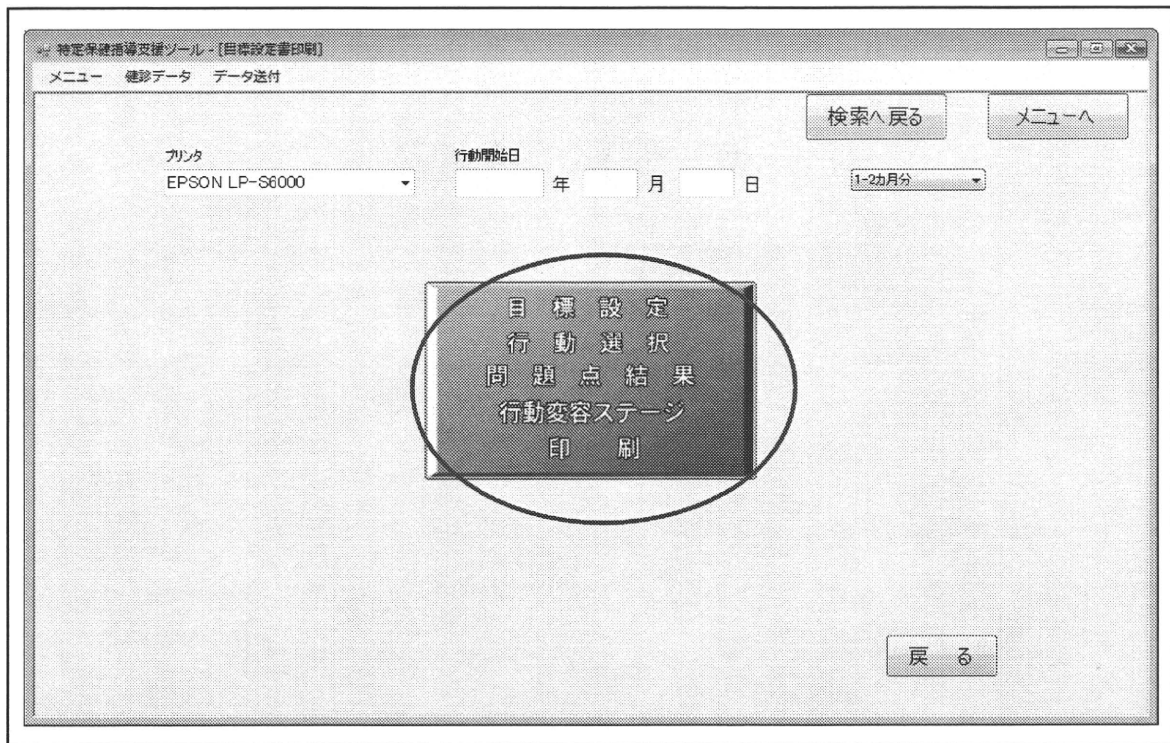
特定保健指導支援ツール - [目標設定書印刷]

メニュー　健診データ　データ送付

検索へ戻る　メニューへ

プリンタ
EPSON LP-S6000

行動開始日
年　月　日

1-2カ月分

目標設定
行動選択
問題点結果
行動変容ステージ
印刷

戻る